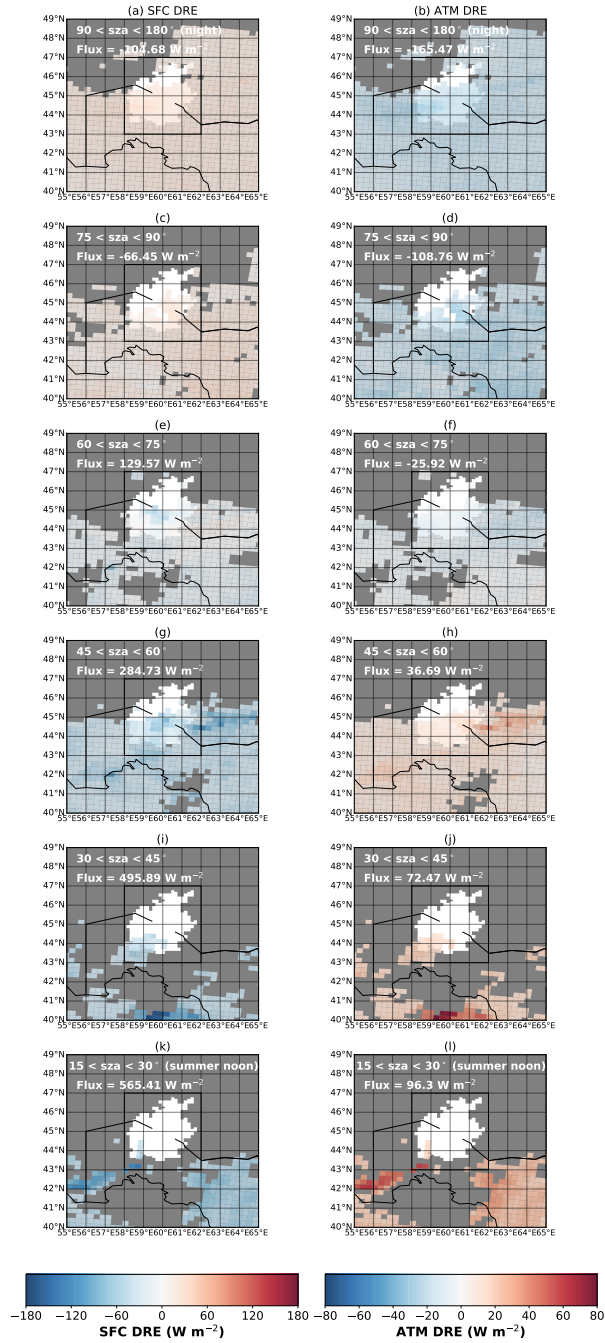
(a) SFC DRE
49°N 48°N 47°N 46°N 45°N 44°N 43°N 42°N 41°N 40°N
90 < sza < 180° (night)
Flux = -104.68 W m$^{-2}$
55°E 56°E 57°E 58°E 59°E 60°E 61°E 62°E 63°E 64°E 65°E

(b) ATM DRE
49°N 48°N 47°N 46°N 45°N 44°N 43°N 42°N 41°N 40°N
90 < sza < 180° (night)
Flux = -165.47 W m$^{-2}$
55°E 56°E 57°E 58°E 59°E 60°E 61°E 62°E 63°E 64°E 65°E

(c)
49°N 48°N 47°N 46°N 45°N 44°N 43°N 42°N 41°N 40°N
75 < sza < 90°
Flux = -66.45 W m$^{-2}$
55°E 56°E 57°E 58°E 59°E 60°E 61°E 62°E 63°E 64°E 65°E

(d)
49°N 48°N 47°N 46°N 45°N 44°N 43°N 42°N 41°N 40°N
75 < sza < 90°
Flux = -108.76 W m$^{-2}$
55°E 56°E 57°E 58°E 59°E 60°E 61°E 62°E 63°E 64°E 65°E

(e)
49°N 48°N 47°N 46°N 45°N 44°N 43°N 42°N 41°N 40°N
60 < sza < 75°
Flux = 129.57 W m$^{-2}$
55°E 56°E 57°E 58°E 59°E 60°E 61°E 62°E 63°E 64°E 65°E

(f)
49°N 48°N 47°N 46°N 45°N 44°N 43°N 42°N 41°N 40°N
60 < sza < 75°
Flux = -25.92 W m$^{-2}$
55°E 56°E 57°E 58°E 59°E 60°E 61°E 62°E 63°E 64°E 65°E

(g)
49°N 48°N 47°N 46°N 45°N 44°N 43°N 42°N 41°N 40°N
45 < sza < 60°
Flux = 284.73 W m$^{-2}$
55°E 56°E 57°E 58°E 59°E 60°E 61°E 62°E 63°E 64°E 65°E

(h)
49°N 48°N 47°N 46°N 45°N 44°N 43°N 42°N 41°N 40°N
45 < sza < 60°
Flux = 36.69 W m$^{-2}$
55°E 56°E 57°E 58°E 59°E 60°E 61°E 62°E 63°E 64°E 65°E

(i)
49°N 48°N 47°N 46°N 45°N 44°N 43°N 42°N 41°N 40°N
30 < sza < 45°
Flux = 495.89 W m$^{-2}$
55°E 56°E 57°E 58°E 59°E 60°E 61°E 62°E 63°E 64°E 65°E

(j)
49°N 48°N 47°N 46°N 45°N 44°N 43°N 42°N 41°N 40°N
30 < sza < 45°
Flux = 72.47 W m$^{-2}$
55°E 56°E 57°E 58°E 59°E 60°E 61°E 62°E 63°E 64°E 65°E

(k)
49°N 48°N 47°N 46°N 45°N 44°N 43°N 42°N 41°N 40°N
15 < sza < 30° (summer noon)
Flux = 565.41 W m$^{-2}$
55°E 56°E 57°E 58°E 59°E 60°E 61°E 62°E 63°E 64°E 65°E

(l)
49°N 48°N 47°N 46°N 45°N 44°N 43°N 42°N 41°N 40°N
15 < sza < 30° (summer noon)
Flux = 96.3 W m$^{-2}$
55°E 56°E 57°E 58°E 59°E 60°E 61°E 62°E 63°E 64°E 65°E

−180 −120 −60 0 60 120 180
SFC DRE (W m$^{-2}$)

−80 −60 −40 −20 0 20 40 60 80
ATM DRE (W m$^{-2}$)